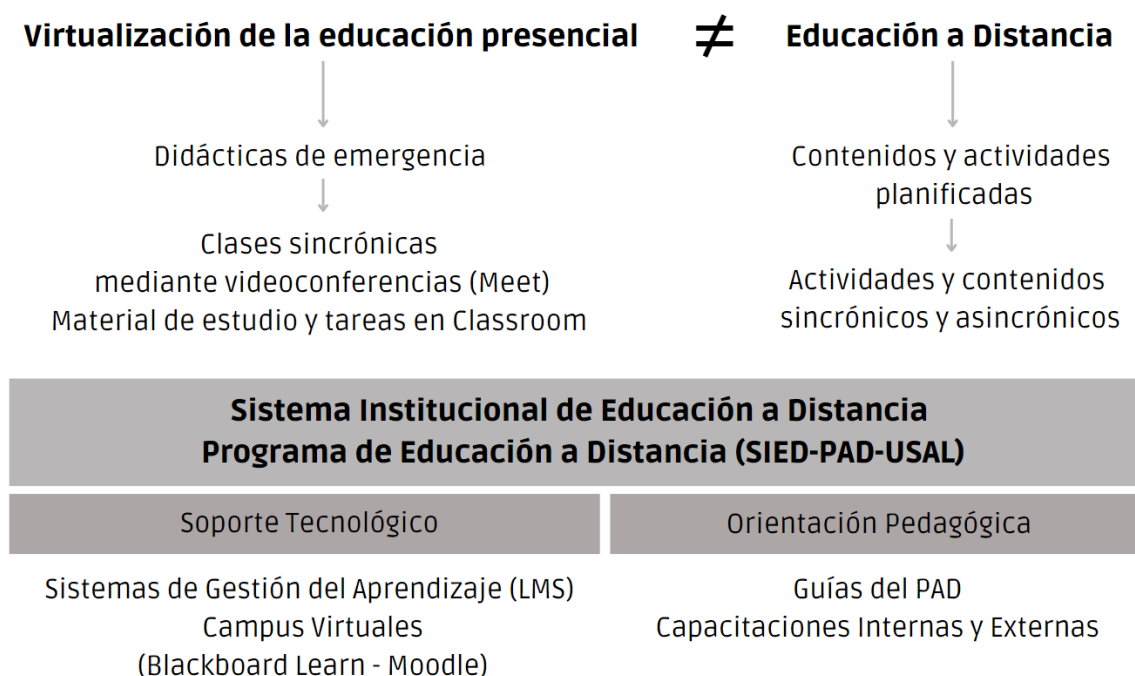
Virtualización de la educación presencial $\neq$ Educación a Distancia

Didácticas de emergencia

Clases sincrónicas mediante videoconferencias (Meet) Material de estudio y tareas en Classroom

Contenidos y actividades planificadas

Actividades y contenidos sincrónicos y asincrónicos

Sistema Institucional de Educación a Distancia
Programa de Educación a Distancia (SIED-PAD-USAL)

Soporte Tecnológico

Sistemas de Gestión del Aprendizaje (LMS)
Campus Virtuales
(Blackboard Learn - Moodle)

Orientación Pedagógica

Guías del PAD
Capacitaciones Internas y Externas